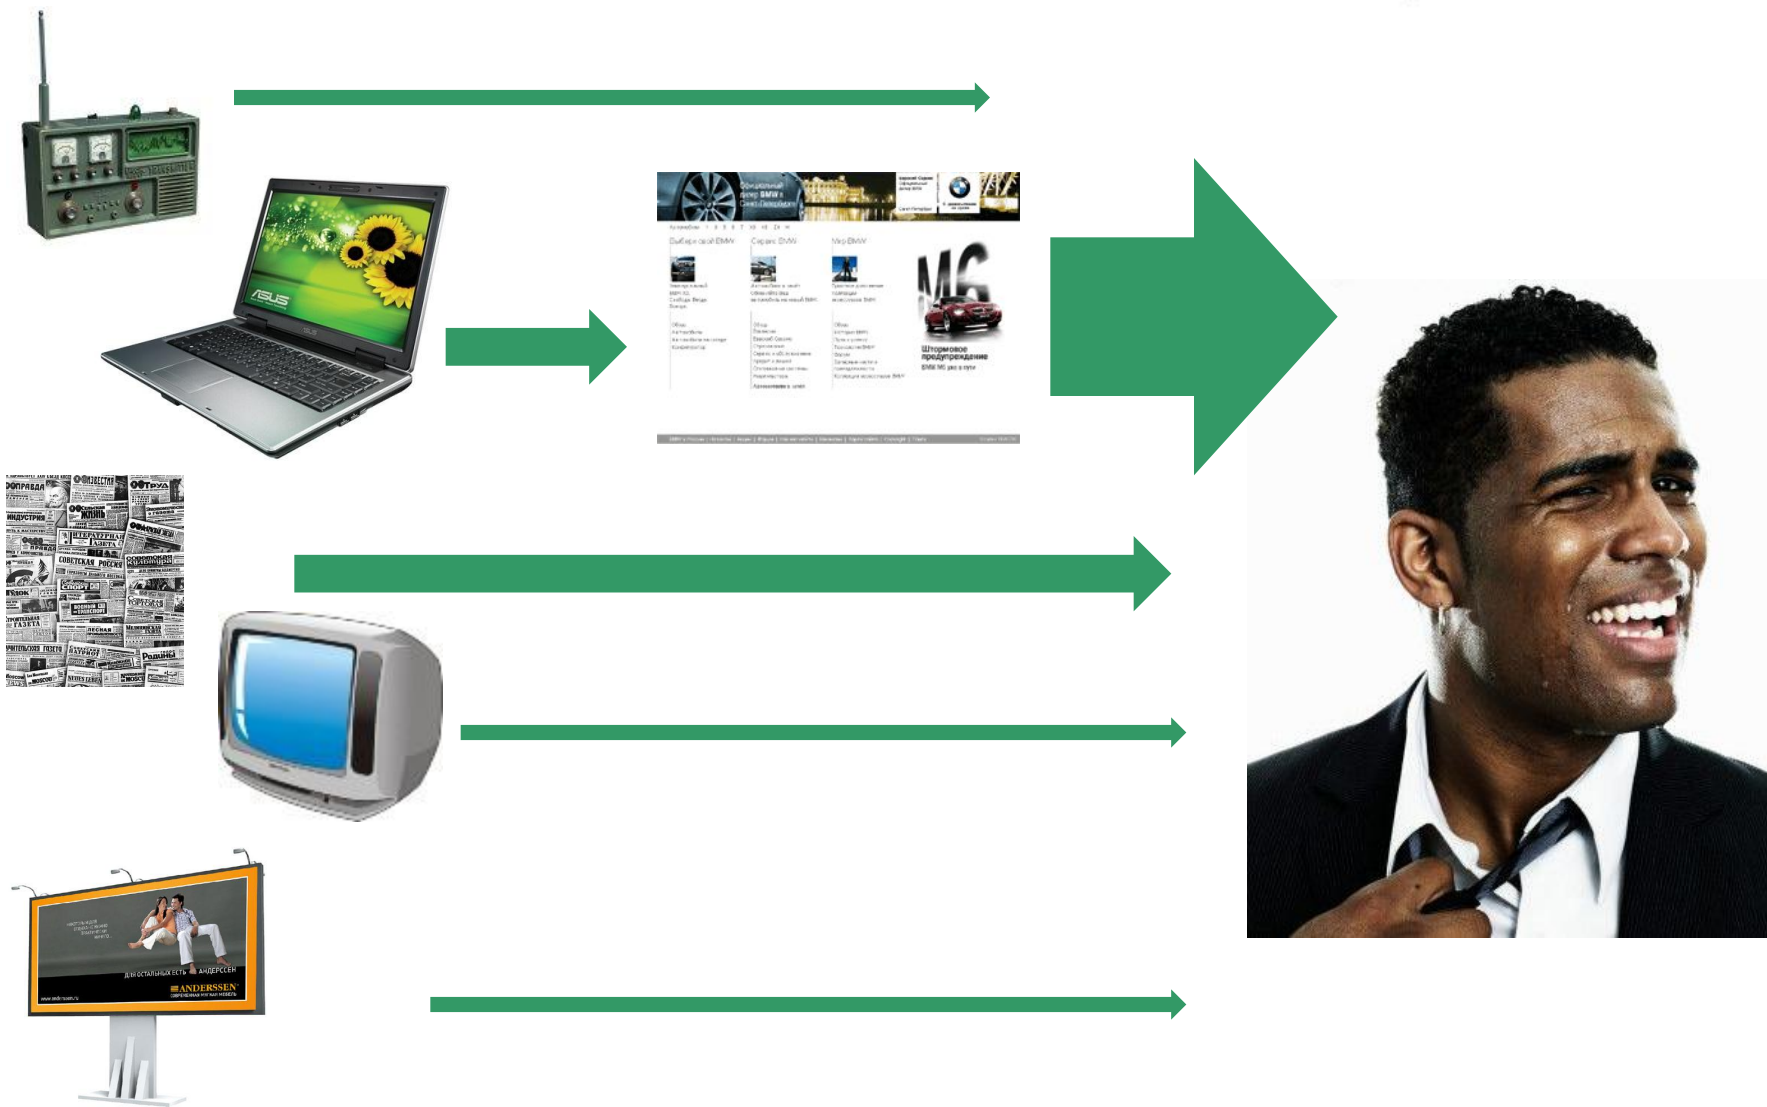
ASUS

Официальный дилер BMW в Санкт-Петербурге

Выберите свой BMW
Сервис BMW
Мир BMW

M6

Штормовое предупреждение

ПРАВДА
ИЗВЕСТИЯ
ТРУД
ИНДУСТРИЯ
ЖИЗНЬ
ЛИТЕРАТУРНАЯ ГАЗЕТА
СОВЕТСКАЯ РОССИЯ
СОВЕТСКАЯ КУЛЬТУРА
СПОРТ
ЛЕСНАЯ
СТРОИТЕЛЬНАЯ ГАЗЕТА
Родины

ДЛЯ ОСТАЛЬНЫХ ЕСТЬ АНДЕРССЕН
ANDERSSEN